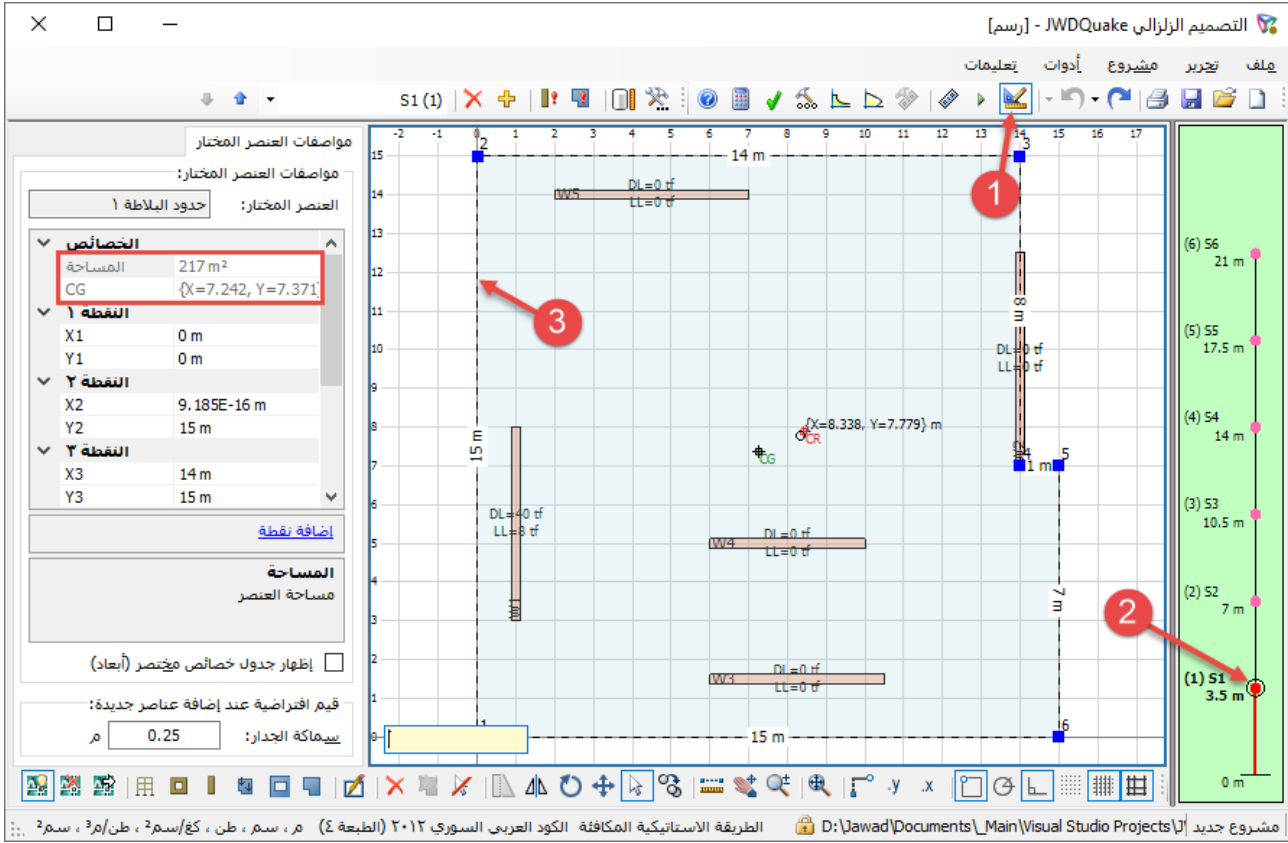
التصميم الزلزالي JWDQuake - [رسم]

ملف تحرير مشروع أدوات تعليمات

S1 (1)

مواصفات العنصر المختار

مواصفات العنصر المختار:

العنصر المختار: حدود البلاطة ١

| | |
|---|---|
| الخصائص | |
| المساحة | 217 m² |
| CG | {X=7.242, Y=7.371} |
| النقطة ١ | |
| X1 | 0 m |
| Y1 | 0 m |
| النقطة ٢ | |
| X2 | 9.185E-16 m |
| Y2 | 15 m |
| النقطة ٣ | |
| X3 | 14 m |
| Y3 | 15 m |

إضافة نقطة

المساحة
مساحة العنصر

إظهار جدول خصائص مختصر (أبعاد)

قيم افتراضية عند إضافة عناصر جديدة:

سماكة الجدار: 0.25 م

-2 -1 0 1 2 3 4 5 6 7 8 9 10 11 12 13 14 15 16 17

15 14 13 12 11 10 9 8 7 6 5 4 3 2 1 0

14 m

W5 DL=0 tf LL=0 tf

8 m

DL=0 tf LL=0 tf

{X=8.338, Y=7.779} m

CR

CG

15 m

1 m

DL=40 tf LL=8 tf

W4 DL=0 tf LL=0 tf

7 m

W3 DL=0 tf LL=0 tf

W1

15 m

1 2 3 4 5 6

(6) S6 21 m
(5) S5 17.5 m
(4) S4 14 m
(3) S3 10.5 m
(2) S2 7 m
(1) S1 3.5 m
0 m

1
2
3

مشروع جديد D:\Jawad\Documents\_Main\Visual Studio Projects\J الطريقة الاستاتيكية المكافئة الكود العربي السوري ٢٠١٢ (الطبعة ٤) م ، سم ، طن ، كغ/سم² ، طن/م³ ، سم²